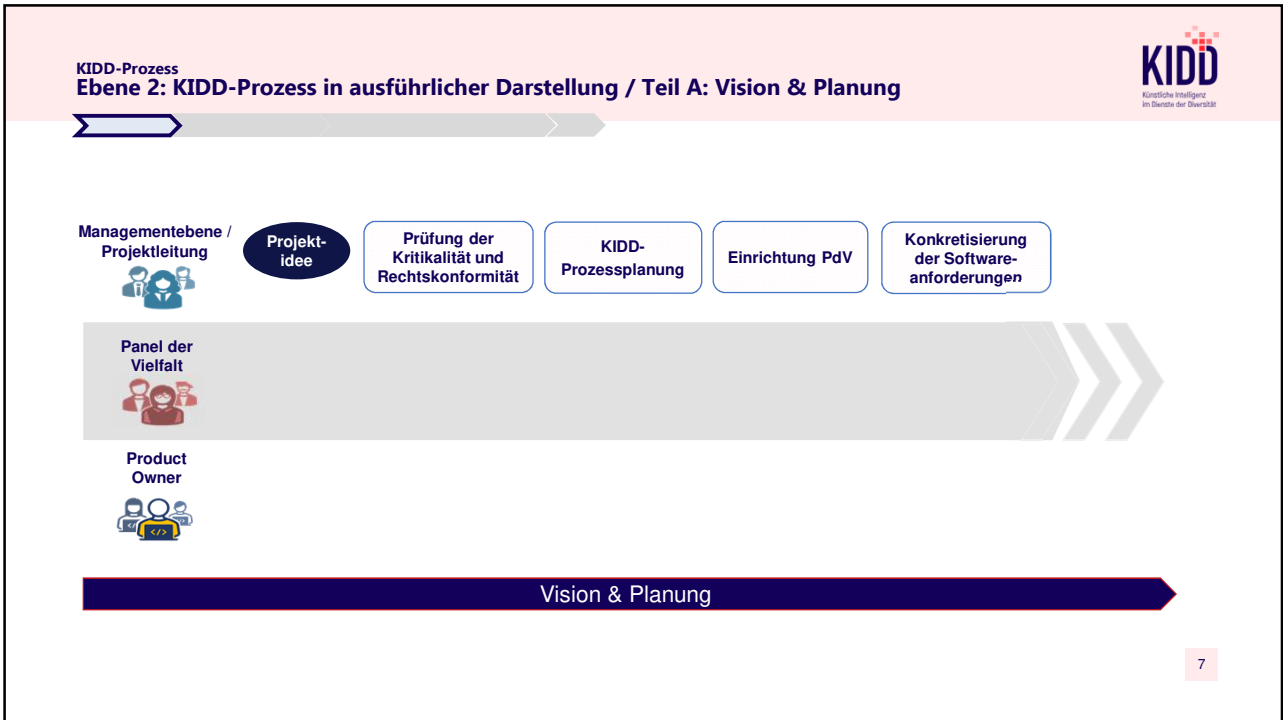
KIDD-Prozess
Ebene 2: KIDD-Prozess in ausführlicher Darstellung / Teil A: Vision & Planung

KIDD
Künstliche Intelligenz im Dienste der Diversität

Managementebene / Projektleitung

Projektidee

Prüfung der Kritikalität und Rechtskonformität

KIDD-Prozessplanung

Einrichtung PdV

Konkretisierung der Softwareanforderungen

Panel der Vielfalt

Product Owner

Vision & Planung

7